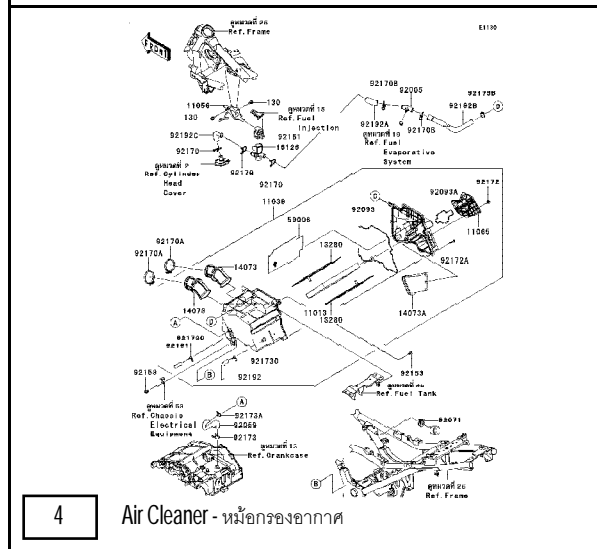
ดูหมวดที่ 26
Ref. Frame

E1100

FRONT

11056
130
130
ดูหมวดที่ 18
Ref. Fuel Injection
92151
16126
92192C
92170
92170
ดูหมวดที่ 9
Ref. Cylinder Head Cover
92170

92170B
92005
92192A
92170B
92175B
92192B
ดูหมวดที่ 19
Ref. Fuel Evaporative System

11038
59006
92093
92093A
92172
11065
92170A
92170A
14073
13280
92172A
14073
14073A
11013
13280
921700
92161
921730
92192
92153
92153
ดูหมวดที่ 34
Ref. Fuel Tank

92173A
ดูหมวดที่ 53
Ref. Chassis Electrical Equipment
92069
92173
ดูหมวดที่ 12
Ref. Crankcase
92071
ดูหมวดที่ 26
Ref. Frame

4
Air Cleaner - หม้อกรองอากาศ